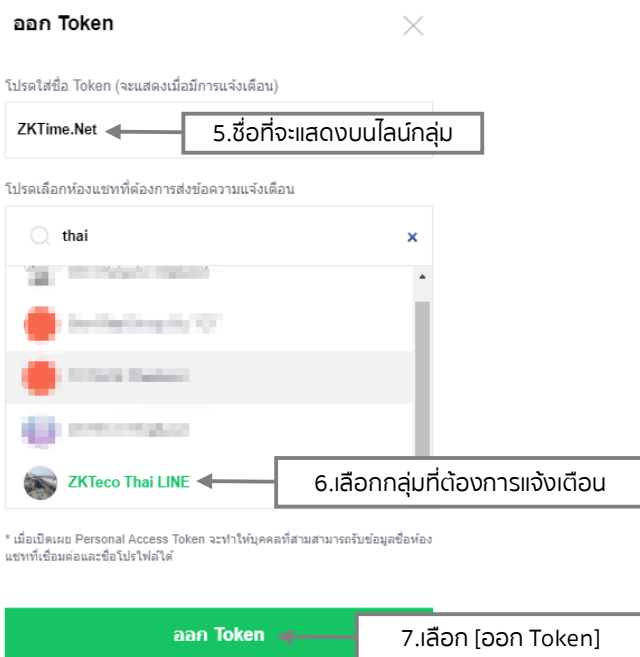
ออก Token

โปรดใส่ชื่อ Token (จะแสดงเมื่อมีการแจ้งเตือน)

ZKTime.Net

5.ชื่อที่จะแสดงบนไลน์กลุ่ม

โปรดเลือกห้องแชทที่ต้องการส่งข้อความแจ้งเตือน

thai

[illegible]

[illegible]

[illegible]

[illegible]

ZKTeco Thai LINE

6.เลือกกลุ่มที่ต้องการแจ้งเตือน

* เมื่อเปิดเผย Personal Access Token จะทำให้บุคคลที่สามสามารถรับข้อมูลชื่อห้องแชทที่เชื่อมต่อและชื่อโปรไฟล์ได้

ออก Token

7.เลือก [ออก Token]